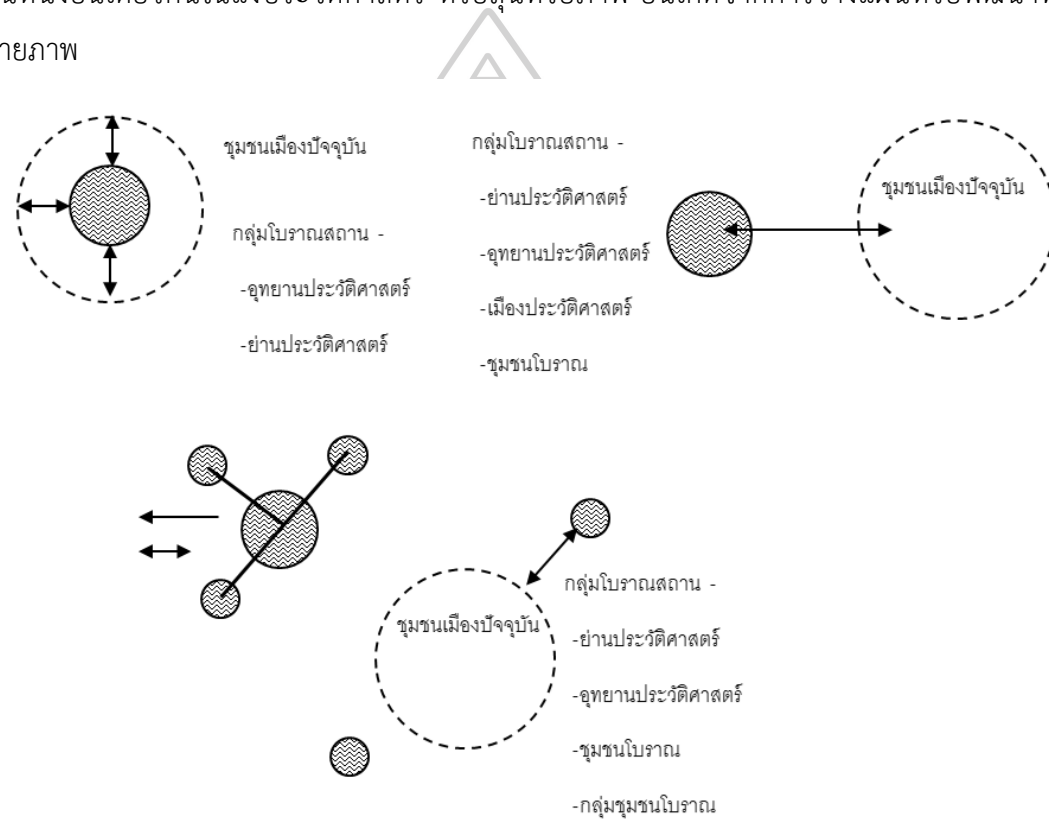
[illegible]
ายภาพ

ชุมชนเมืองปัจจุบัน

กลุ่มโบราณสถาน -

-อุทยานประวัติศาสตร์

-ย่านประวัติศาสตร์

กลุ่มโบราณสถาน -

-ย่านประวัติศาสตร์

-อุทยานประวัติศาสตร์

-เมืองประวัติศาสตร์

-ชุมชนโบราณ

ชุมชนเมืองปัจจุบัน

ชุมชนเมืองปัจจุบัน

กลุ่มโบราณสถาน -

-ย่านประวัติศาสตร์

-อุทยานประวัติศาสตร์

-ชุมชนโบราณ

-กลุ่มชุมชนโบราณ